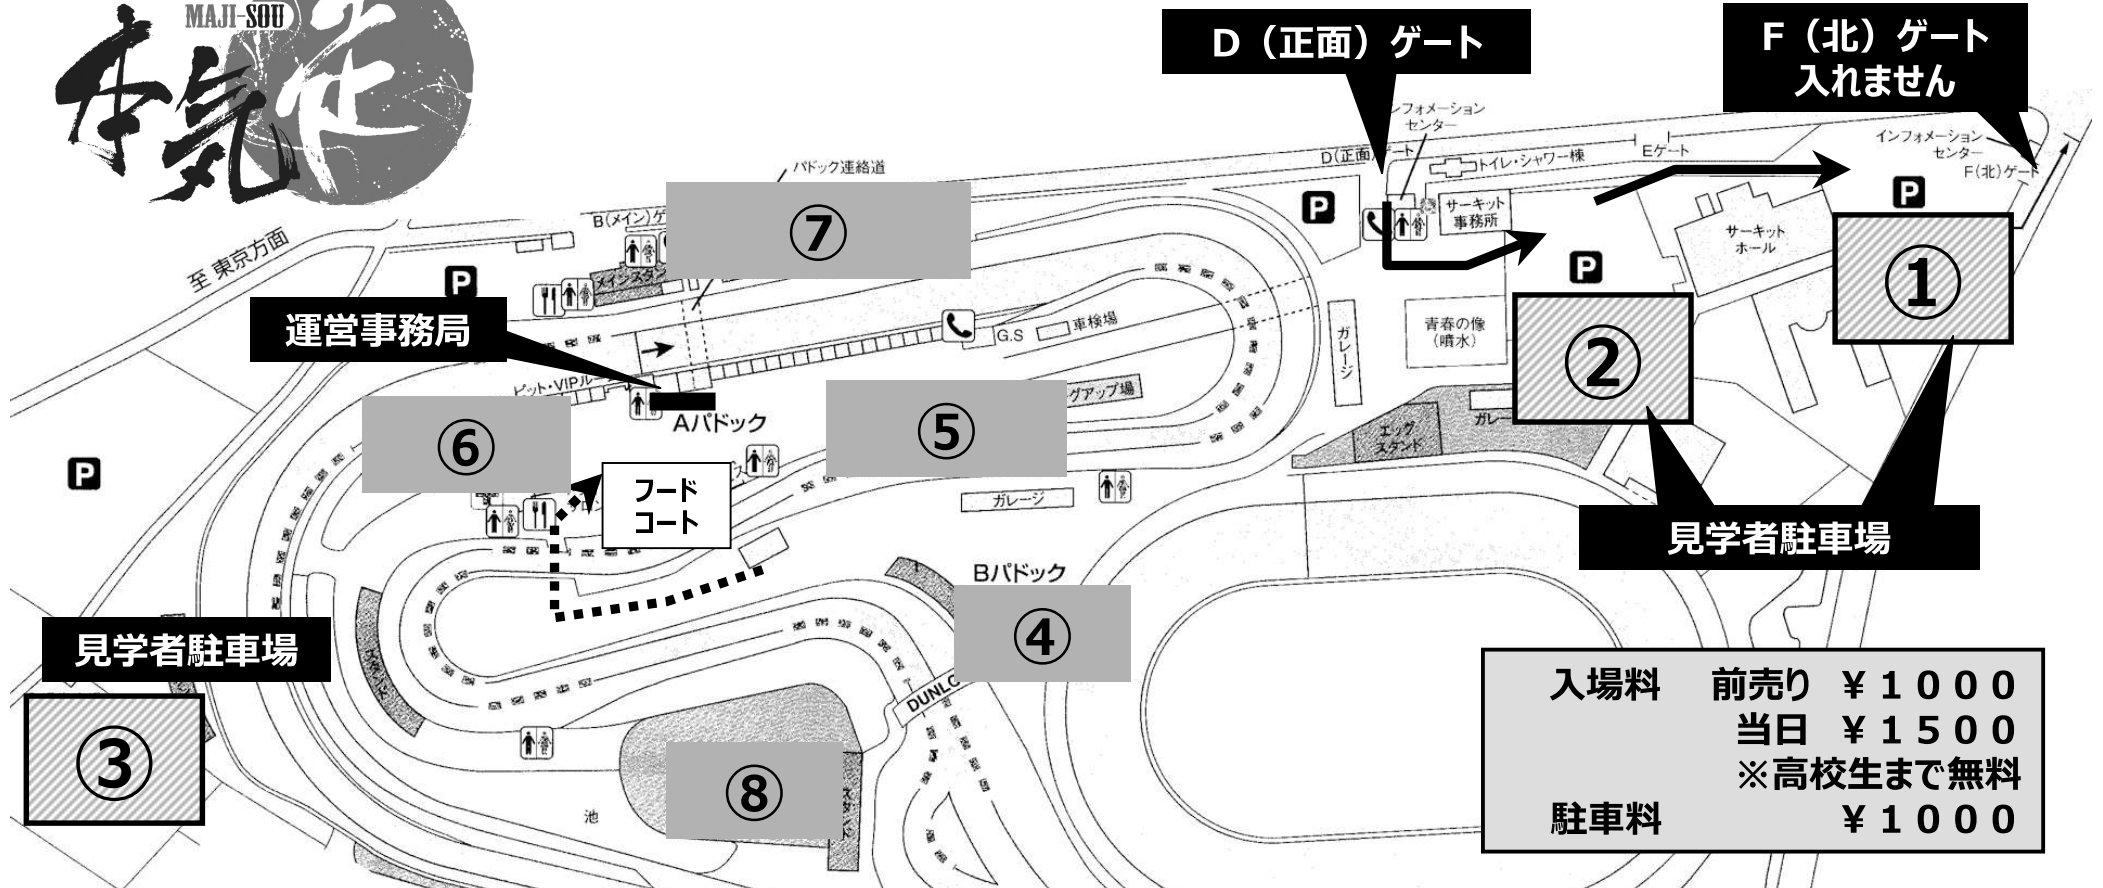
MAJI-SOU
本気走

D（正面）ゲート

F（北）ゲート
入れません

インフォメーションセンター
D(正面)ゲート
トイレ・シャワー棟
Eゲート
インフォメーションセンター
F(北)ゲート
サーキット事務所
サーキットホール
パドック連絡道
B(メイン)ゲート
至 東京方面
メインスタンド
⑦
①
②
P
P
P
P
P
運営事務局
G.S
車検場
ガレージ
青春の像（噴水）
ピット・VIPルーム
Aパドック
⑥
⑤
グアップ場
エッグスタンド
ガレージ
フード
コート
ガレージ
見学者駐車場
Bパドック
④
見学者駐車場
③
スタンド
DUNLOP
⑧
池
スタンド

| 入場料 | 前売り ￥１０００ |
|---|---|
| | 当日 ￥１５００ |
| | ※高校生まで無料 |
| 駐車料 | ￥１０００ |